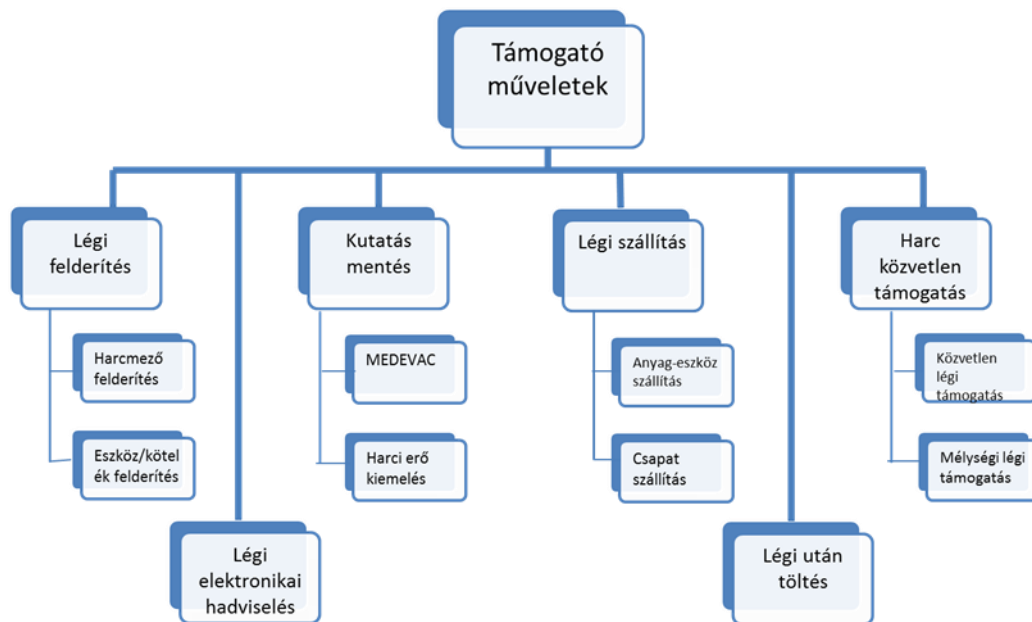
Támogató műveletek

Légi felderítés

Harcmező felderítés

Eszköz/kötelék felderítés

Légi elektronikai hadviselés

Kutatás mentés

MEDEVAC

Harci erő kiemelés

Légi szállítás

Anyag-eszköz szállítás

Csapat szállítás

Légi után töltés

Harc közvetlen támogatás

Közvetlen légi támogatás

Mélységi légi támogatás